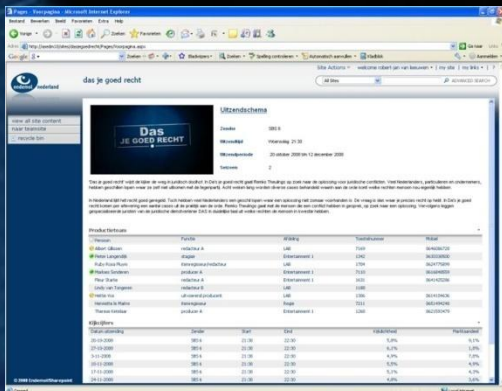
Pages - Voorpagina - Microsoft Internet Explorer

Bestand Bewerken Beeld Favorieten Extra Help

Vorige Zoeken Favorieten

Adres http://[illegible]/sites/dasjegoedrecht/Pages/Voorpagina.aspx

Ga naar

Google

Zoeken Bladwijzers Spellingcontrole Automatisch aanvullen Vullen

Site Actions welcome robert jan van leeuwen | my site | my links

das je goed recht

All sites

ADVANCED SEARCH

endemol nederland

view all site content

naar teamsite

recycle bin

Uitzendschema

Das JE GOED RECHT

Zender SBS 6

Uitzendtijd Woensdag 21:30

Uitzendperiode 20 oktober 2008 tot 12 december 2008

Seizoen 2

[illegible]

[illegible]

Productieteam

| Persoon | Functie | Afdeling | Toestelnummer | Mobiel |
|---|---|---|---|---|
| Albert Gillissen | redactioneel 4 | LAB | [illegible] | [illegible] |
| Petra Langendijk | stagiair | Entertainment 1 | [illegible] | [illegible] |
| Ruby-Rosa Pluym | Eindredacteur/redactie | LAB | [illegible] | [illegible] |
| Marleen Sondaven | producer 4 | Entertainment 1 | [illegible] | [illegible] |
| Fleur Sturke | redactioneel 4 | Entertainment 1 | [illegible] | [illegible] |
| Lindy van Tongeren | redactie B | LAB | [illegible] | |
| Hetty rus | uitvoerend producent | LAB | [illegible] | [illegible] |
| Henrietta te Riele | Eindregisseur | Regie | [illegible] | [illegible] |
| Therese Rekker | producer 4 | Entertainment 1 | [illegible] | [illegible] |

Kijkcijfers

| Datum uitzending | Zender | Start | Eind | Kijkdichtheid | Marktaandeel |
|---|---|---|---|---|---|
| 20-10-2008 | SBS 6 | 21:30 | 22:30 | 5,8% | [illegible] |
| 27-10-2008 | SBS 6 | 21:30 | 22:30 | 6,1% | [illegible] |
| 3-11-2008 | SBS 6 | 21:30 | 22:30 | 4,9% | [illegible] |
| 10-11-2008 | SBS 6 | 21:30 | 22:30 | 5,4% | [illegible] |
| 17-11-2008 | SBS 6 | 21:30 | 22:30 | 5,3% | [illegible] |
| 24-11-2008 | SBS 6 | 21:30 | 22:30 | 4,9% | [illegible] |

© 2008 Endemol/Sharepoint